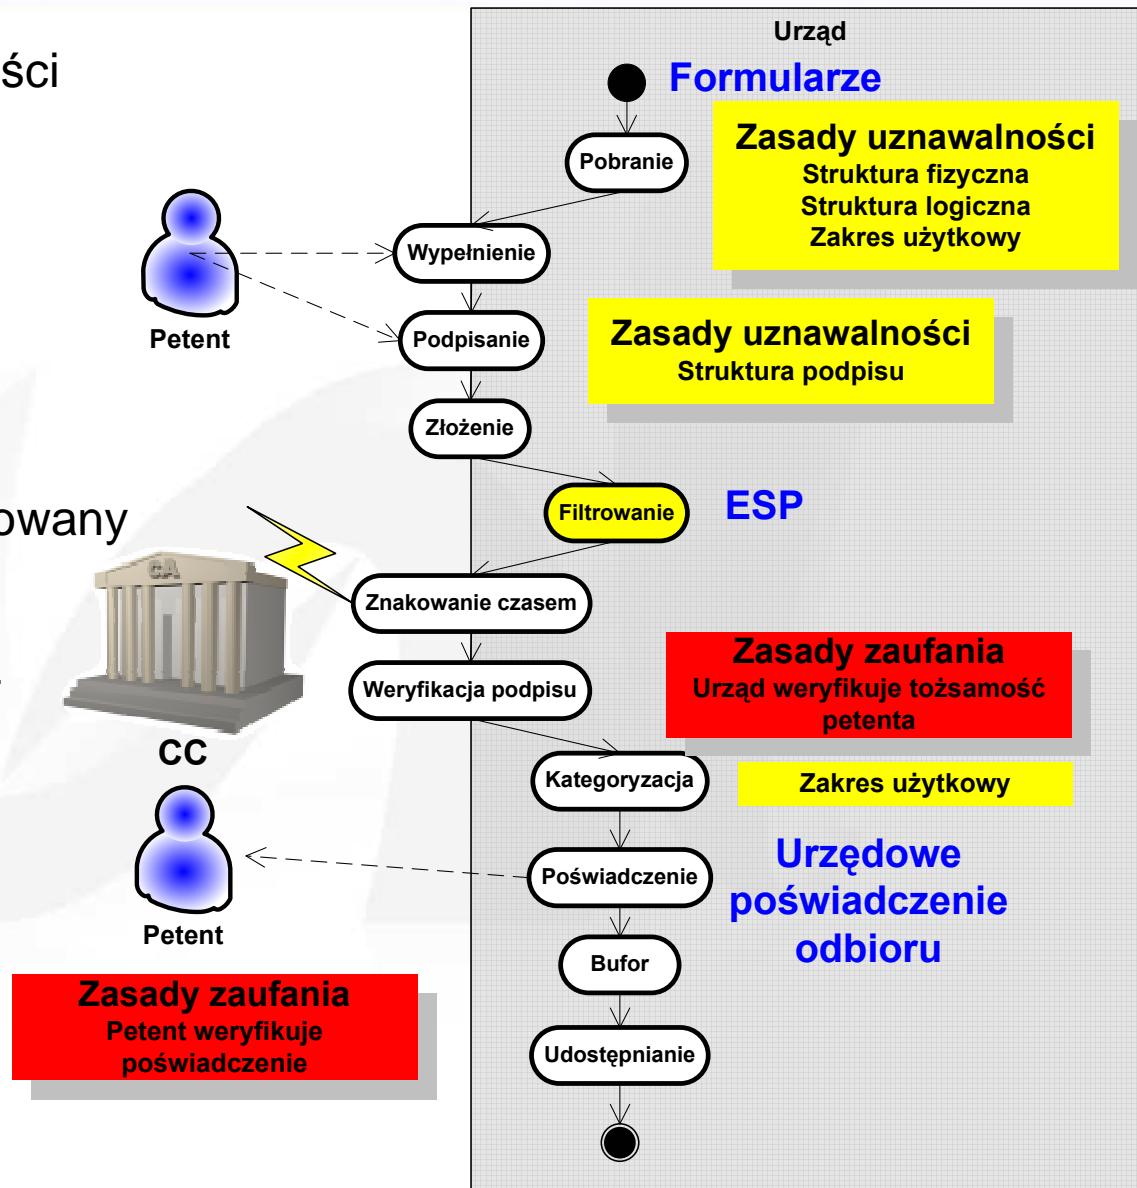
ści

owany

Urząd

Formularze

Pobranie

Zasady uznawalności
Struktura fizyczna
Struktura logiczna
Zakres użytkowy

Petent

Wypełnienie

Podpisanie

Zasady uznawalności
Struktura podpisu

Złożenie

Filtrowanie

ESP

CA

Znakowanie czasem

Weryfikacja podpisu

Zasady zaufania
Urząd weryfikuje tożsamość petenta

CC

Kategoryzacja

Zakres użytkowy

Petent

Poświadczenie

Urzędowe poświadczenie odbioru

Bufor

Udostępnianie

Zasady zaufania
Petent weryfikuje poświadczenie